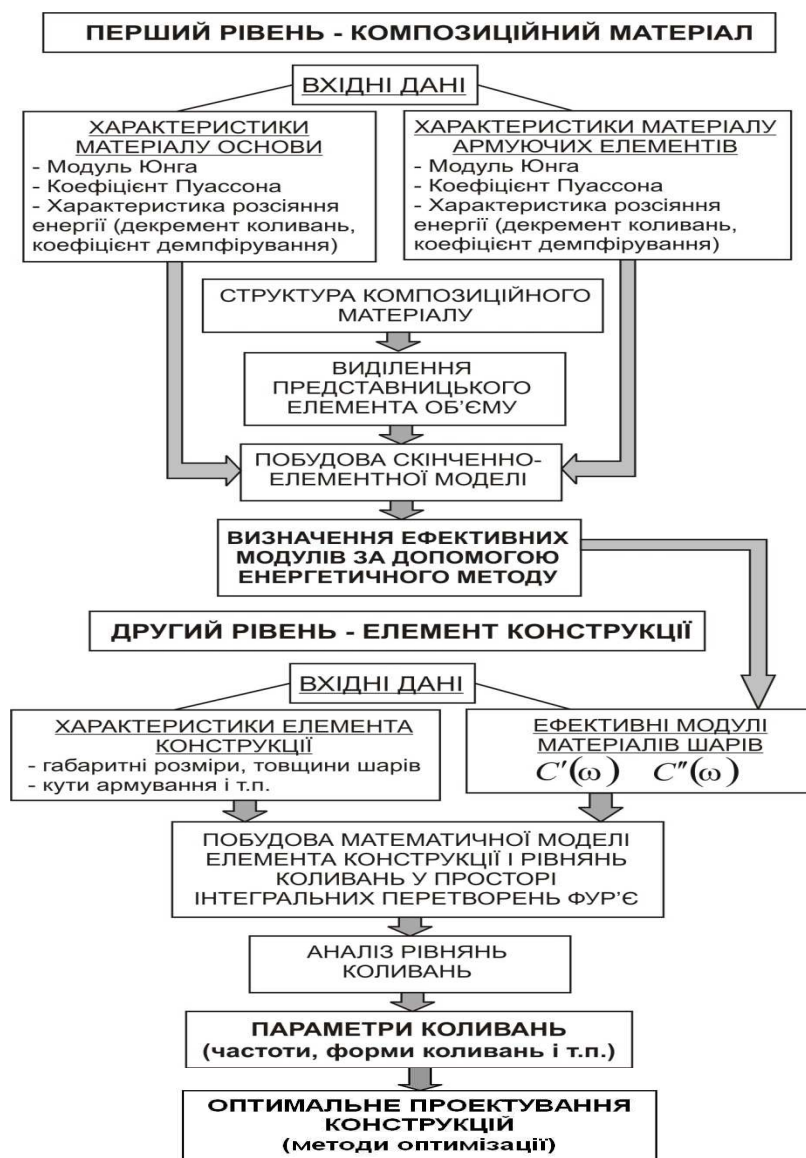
ПЕРШИЙ РІВЕНЬ - КОМПОЗИЦІЙНИЙ МАТЕРІАЛ

ВХІДНІ ДАНІ

ХАРАКТЕРИСТИКИ МАТЕРІАЛУ ОСНОВИ
- Модуль Юнга
- Коефіцієнт Пуассона
- Характеристика розсіяння енергії (декремент коливань, коефіцієнт демпфірування)

ХАРАКТЕРИСТИКИ МАТЕРІАЛУ АРМУЮЧИХ ЕЛЕМЕНТІВ
- Модуль Юнга
- Коефіцієнт Пуассона
- Характеристика розсіяння енергії (декремент коливань, коефіцієнт демпфірування)

СТРУКТУРА КОМПОЗИЦІЙНОГО МАТЕРІАЛУ

ВИДІЛЕННЯ ПРЕДСТАВНИЦЬКОГО ЕЛЕМЕНТА ОБ'ЄМУ

ПОБУДОВА СКІНЧЕННО-ЕЛЕМЕНТНОЇ МОДЕЛІ

ВИЗНАЧЕННЯ ЕФЕКТИВНИХ МОДУЛІВ ЗА ДОПОМОГОЮ ЕНЕРГЕТИЧНОГО МЕТОДУ

ДРУГИЙ РІВЕНЬ - ЕЛЕМЕНТ КОНСТРУКЦІЇ

ВХІДНІ ДАНІ

ХАРАКТЕРИСТИКИ ЕЛЕМЕНТА КОНСТРУКЦІЇ
- габаритні розміри, товщини шарів
- кути армування і т.п.

ЕФЕКТИВНІ МОДУЛІ МАТЕРІАЛІВ ШАРІВ
$C'(\omega)$ $C''(\omega)$

ПОБУДОВА МАТЕМАТИЧНОЇ МОДЕЛІ ЕЛЕМЕНТА КОНСТРУКЦІЇ І РІВНЯНЬ КОЛИВАНЬ У ПРОСТОРІ ІНТЕГРАЛЬНИХ ПЕРЕТВОРЕНЬ ФУР'Є

АНАЛІЗ РІВНЯНЬ КОЛИВАНЬ

ПАРАМЕТРИ КОЛИВАНЬ (частоти, форми коливань і т.п.)

ОПТИМАЛЬНЕ ПРОЕКТУВАННЯ КОНСТРУКЦІЙ (методи оптимізації)